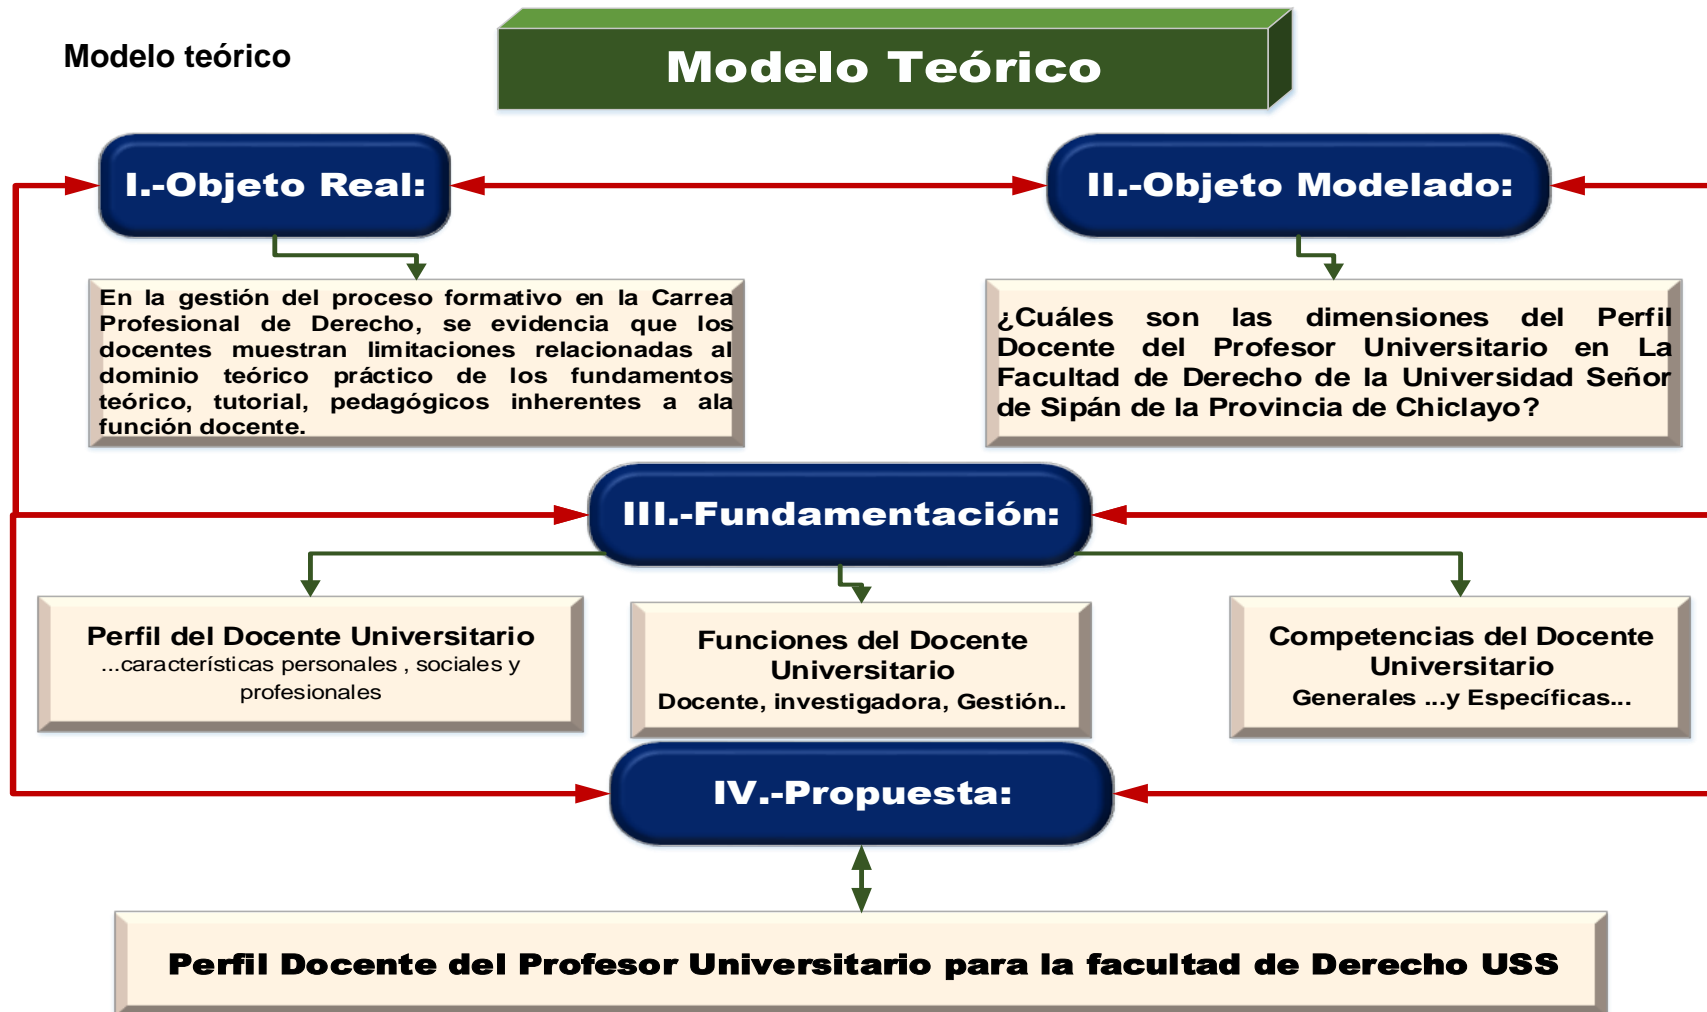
Modelo teórico

Modelo Teórico

I.-Objeto Real:

II.-Objeto Modelado:

En la gestión del proceso formativo en la Carrea Profesional de Derecho, se evidencia que los docentes muestran limitaciones relacionadas al dominio teórico práctico de los fundamentos teórico, tutorial, pedagógicos inherentes a ala función docente.

¿Cuáles son las dimensiones del Perfil Docente del Profesor Universitario en La Facultad de Derecho de la Universidad Señor de Sipán de la Provincia de Chiclayo?

III.-Fundamentación:

Perfil del Docente Universitario
...características personales , sociales y profesionales

Funciones del Docente Universitario
Docente, investigadora, Gestión..

Competencias del Docente Universitario
Generales ...y Específicas...

IV.-Propuesta:

Perfil Docente del Profesor Universitario para la facultad de Derecho USS